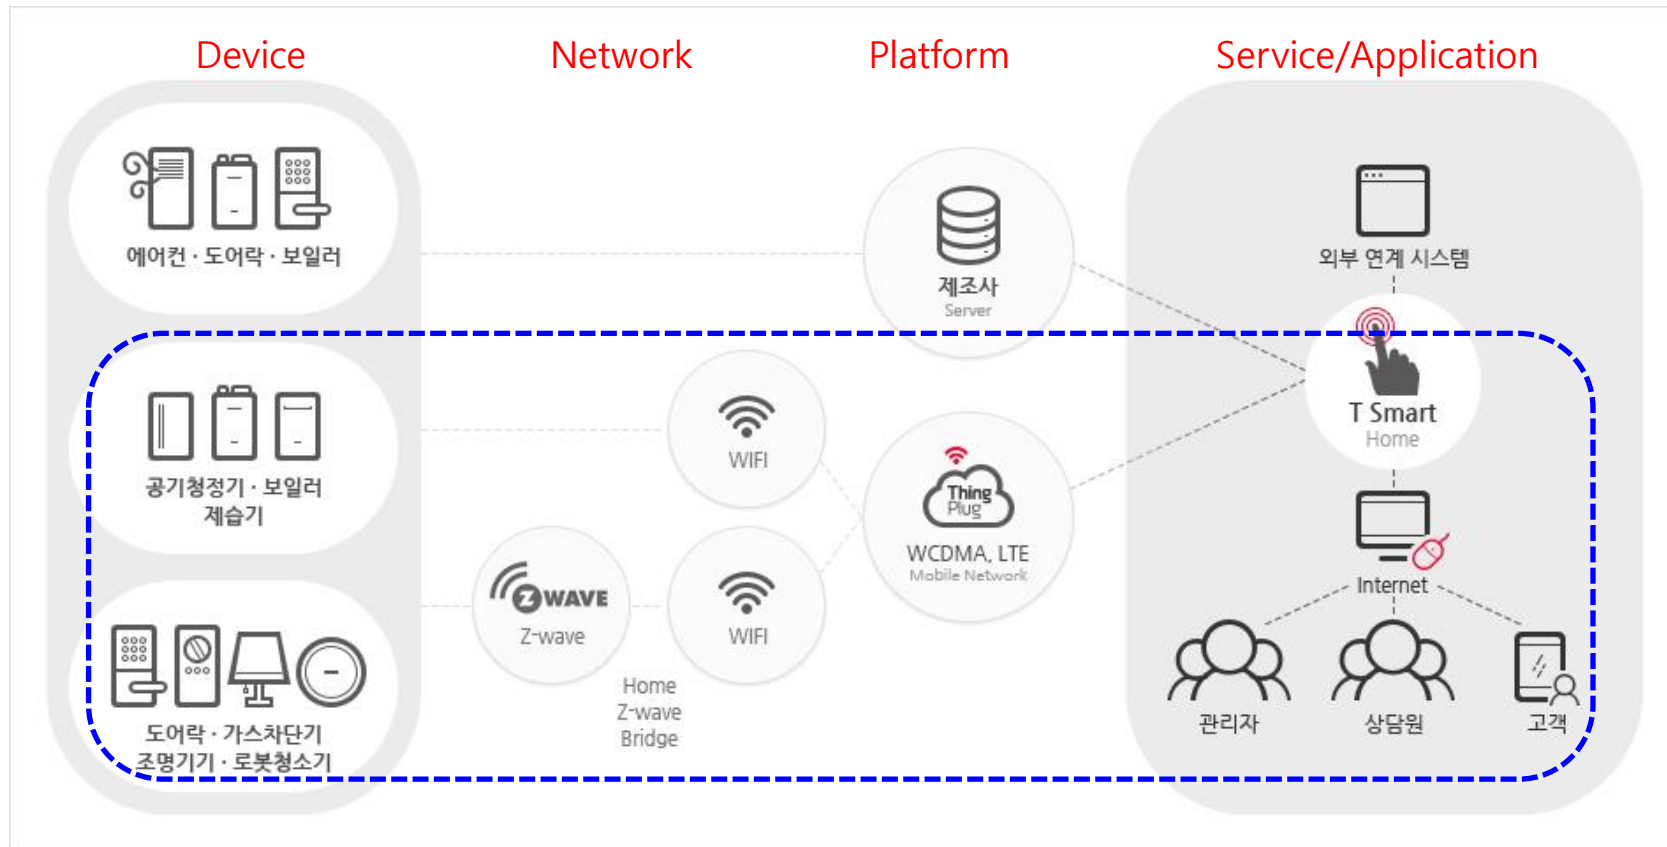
Device

Network

Platform

Service/Application

에어컨 · 도어락 · 보일러

제조사
Server

외부 연계 시스템

T Smart
Home

공기청정기 · 보일러
제습기

WIFI

Thing
Plug

WCDMA, LTE
Mobile Network

Internet

Z WAVE
Z-wave

WIFI

Home
Z-wave
Bridge

도어락 · 가스차단기
조명기기 · 로봇청소기

관리자

상담원

고객